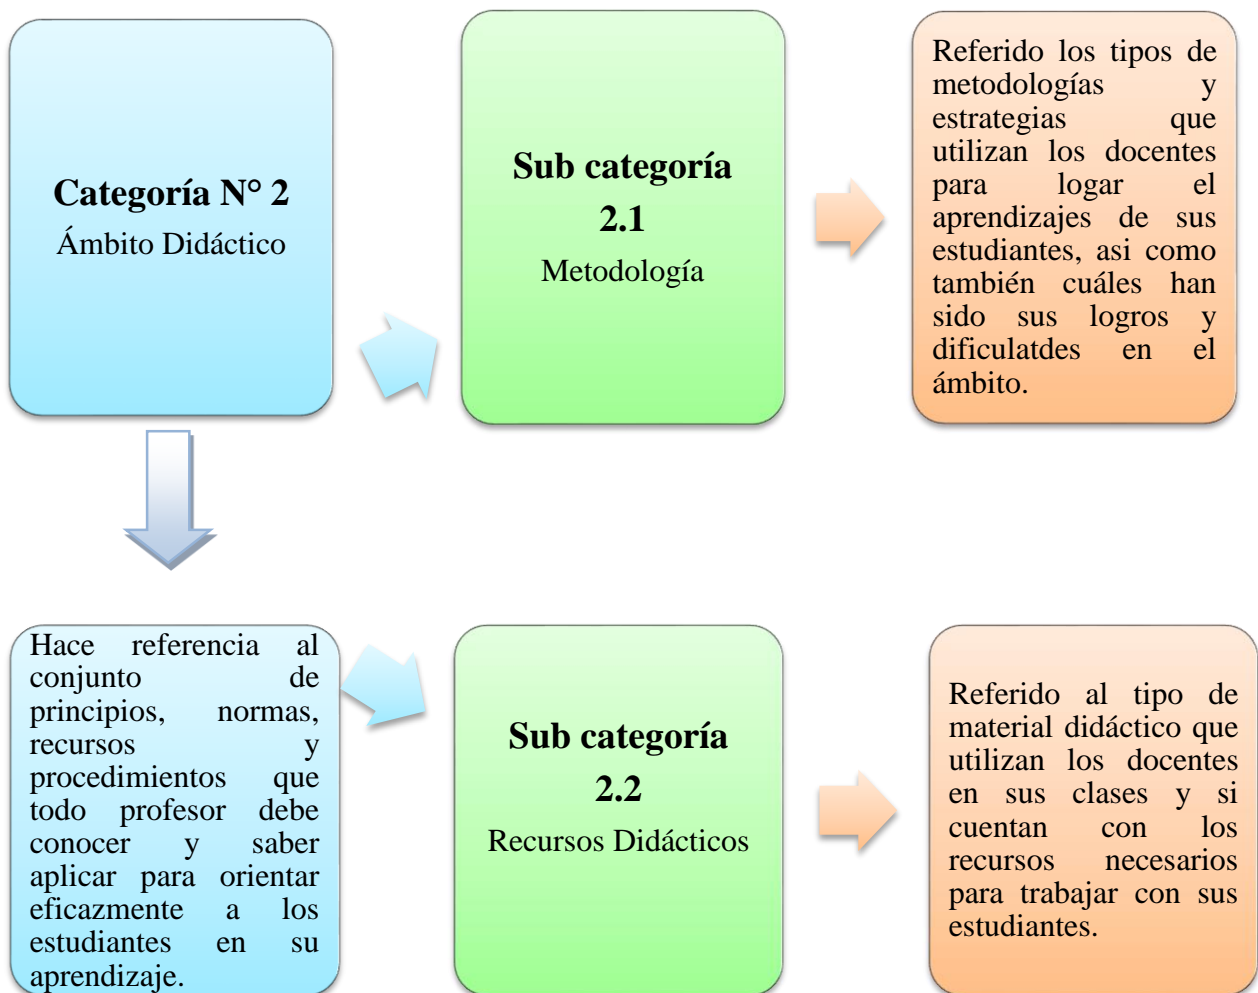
Categoría N° 2
Ámbito Didáctico

Sub categoría
2.1
Metodología

Referido los tipos de metodologías y estrategias que utilizan los docentes para logar el aprendizajes de sus estudiantes, asi como también cuáles han sido sus logros y dificulatdes en el ámbito.

Hace referencia al conjunto de principios, normas, recursos y procedimientos que todo profesor debe conocer y saber aplicar para orientar eficazmente a los estudiantes en su aprendizaje.

Sub categoría
2.2
Recursos Didácticos

Referido al tipo de material didáctico que utilizan los docentes en sus clases y si cuentan con los recursos necesarios para trabajar con sus estudiantes.